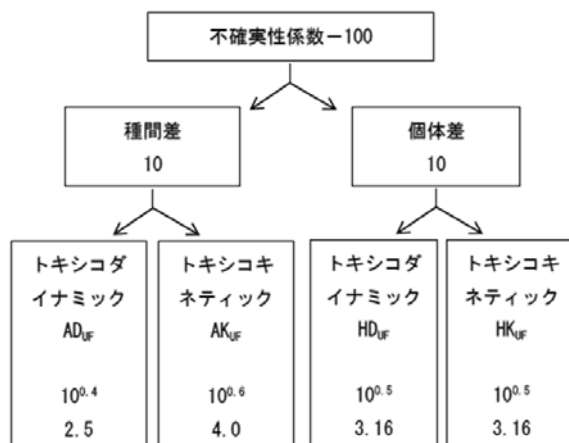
不確実性係数－100

種間差
10

個体差
10

トキシコダイナミック
$AD_{UF}$
$10^{0.4}$
2.5

トキシコキネティック
$AK_{UF}$
$10^{0.6}$
4.0

トキシコダイナミック
$HD_{UF}$
$10^{0.5}$
3.16

トキシコキネティック
$HK_{UF}$
$10^{0.5}$
3.16